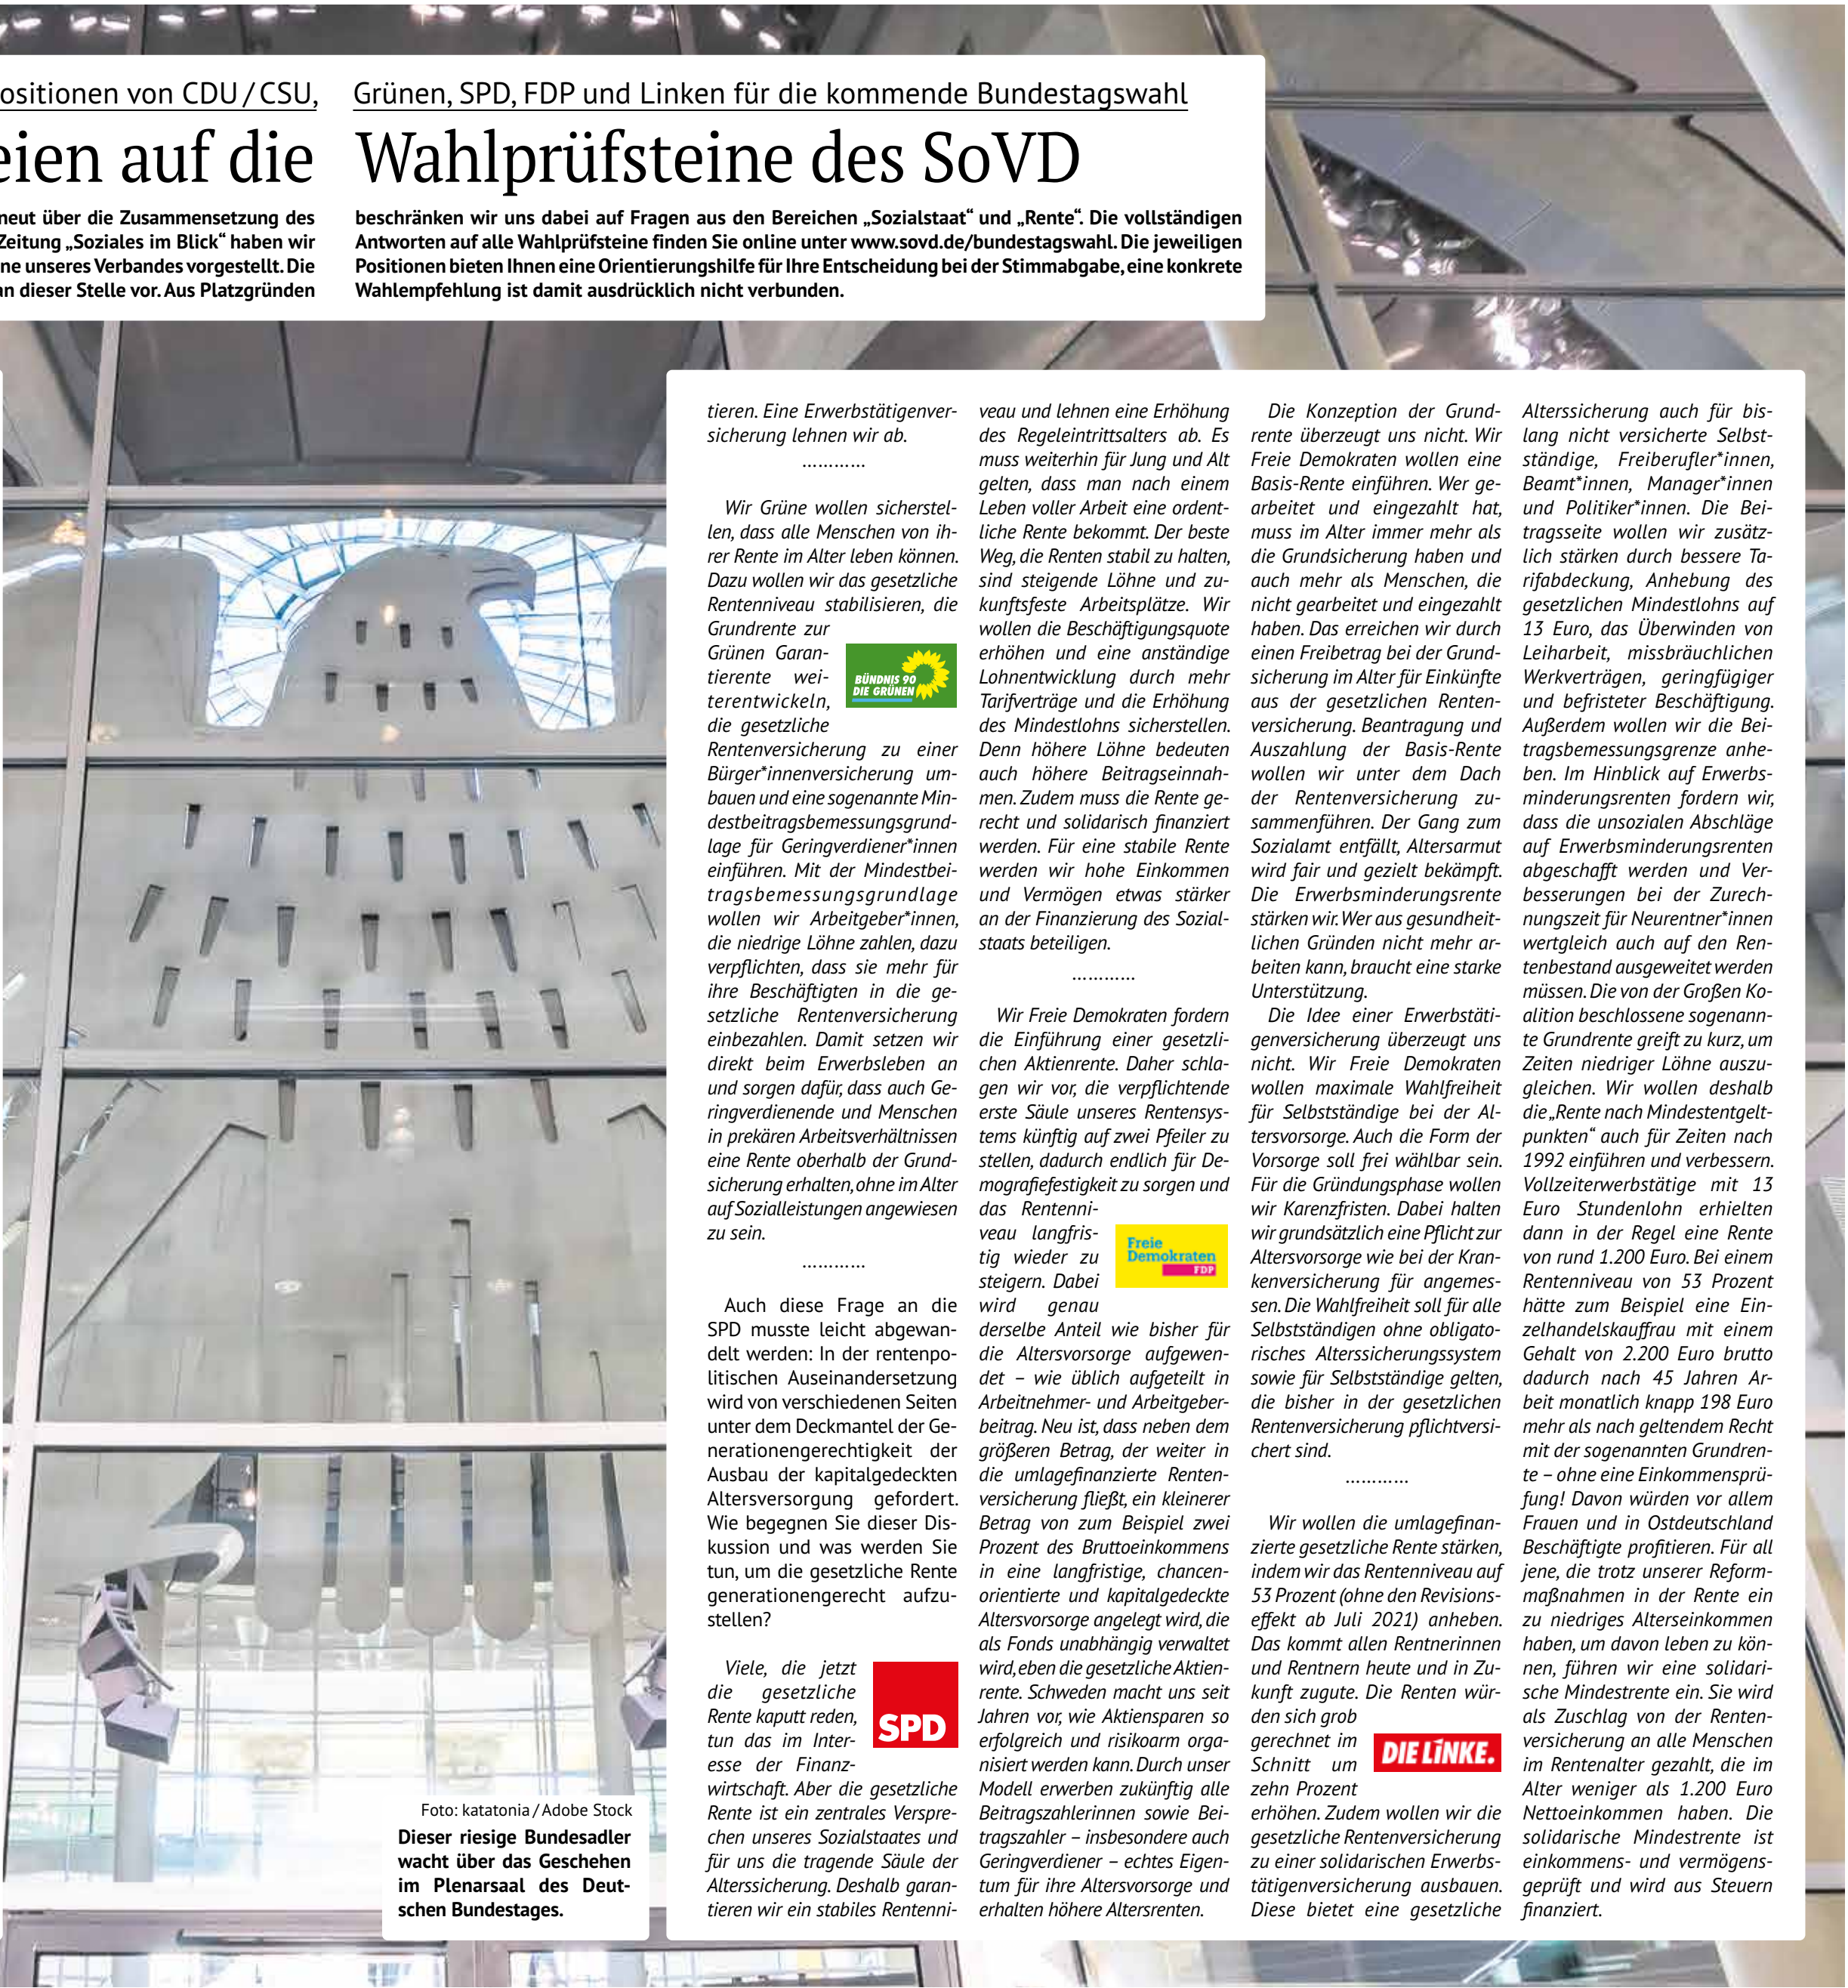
ositionen von CDU / CSU, Grünen, SPD, FDP und Linken für die kommende Bundestagswahl

eien auf die Wahlprüfsteine des SoVD

neut über die Zusammensetzung des Zeitung „Soziales im Blick" haben wir ne unseres Verbandes vorgestellt. Die n dieser Stelle vor. Aus Platzgründen beschränken wir uns dabei auf Fragen aus den Bereichen „Sozialstaat" und „Rente". Die vollständigen Antworten auf alle Wahlprüfsteine finden Sie online unter www.sovd.de/bundestagswahl. Die jeweiligen Positionen bieten Ihnen eine Orientierungshilfe für Ihre Entscheidung bei der Stimmabgabe, eine konkrete Wahlempfehlung ist damit ausdrücklich nicht verbunden.

Foto: katatonia / Adobe Stock

Dieser riesige Bundesadler wacht über das Geschehen im Plenarsaal des Deutschen Bundestages.

tieren. Eine Erwerbstätigenversicherung lehnen wir ab.

...........

Wir Grüne wollen sicherstellen, dass alle Menschen von ihrer Rente im Alter leben können. Dazu wollen wir das gesetzliche Rentenniveau stabilisieren, die Grundrente zur Grünen Garantierente weiterentwickeln, die gesetzliche Rentenversicherung zu einer Bürger*innenversicherung umbauen und eine sogenannte Mindestbeitragsbemessungsgrundlage für Geringverdiener*innen einführen. Mit der Mindestbeitragsbemessungsgrundlage wollen wir Arbeitgeber*innen, die niedrige Löhne zahlen, dazu verpflichten, dass sie mehr für ihre Beschäftigten in die gesetzliche Rentenversicherung einbezahlen. Damit setzen wir direkt beim Erwerbsleben an und sorgen dafür, dass auch Geringverdienende und Menschen in prekären Arbeitsverhältnissen eine Rente oberhalb der Grundsicherung erhalten, ohne im Alter auf Sozialleistungen angewiesen zu sein.

BÜNDNIS 90 DIE GRÜNEN

...........

Auch diese Frage an die SPD musste leicht abgewandelt werden: In der rentenpolitischen Auseinandersetzung wird von verschiedenen Seiten unter dem Deckmantel der Generationengerechtigkeit der Ausbau der kapitalgedeckten Altersversorgung gefordert. Wie begegnen Sie dieser Diskussion und was werden Sie tun, um die gesetzliche Rente generationengerecht aufzustellen?

Viele, die jetzt die gesetzliche Rente kaputt reden, tun das im Interesse der Finanzwirtschaft. Aber die gesetzliche Rente ist ein zentrales Versprechen unseres Sozialstaates und für uns die tragende Säule der Alterssicherung. Deshalb garantieren wir ein stabiles Rentenniveau und lehnen eine Erhöhung des Regeleintrittsalters ab. Es muss weiterhin für Jung und Alt gelten, dass man nach einem Leben voller Arbeit eine ordentliche Rente bekommt. Der beste Weg, die Renten stabil zu halten, sind steigende Löhne und zukunftsfeste Arbeitsplätze. Wir wollen die Beschäftigungsquote erhöhen und eine anständige Lohnentwicklung durch mehr Tarifverträge und die Erhöhung des Mindestlohns sicherstellen. Denn höhere Löhne bedeuten auch höhere Beitragseinnahmen. Zudem muss die Rente gerecht und solidarisch finanziert werden. Für eine stabile Rente werden wir hohe Einkommen und Vermögen etwas stärker an der Finanzierung des Sozialstaats beteiligen.

SPD

...........

Wir Freie Demokraten fordern die Einführung einer gesetzlichen Aktienrente. Daher schlagen wir vor, die verpflichtende erste Säule unseres Rentensystems künftig auf zwei Pfeiler zu stellen, dadurch endlich für Demografiefestigkeit zu sorgen und das Rentenniveau langfristig wieder zu steigern. Dabei wird genau derselbe Anteil wie bisher für die Altersvorsorge aufgewendet – wie üblich aufgeteilt in Arbeitnehmer- und Arbeitgeberbeitrag. Neu ist, dass neben dem größeren Betrag, der weiter in die umlagefinanzierte Rentenversicherung fließt, ein kleinerer Betrag von zum Beispiel zwei Prozent des Bruttoeinkommens in eine langfristige, chancenorientierte und kapitalgedeckte Altersvorsorge angelegt wird, die als Fonds unabhängig verwaltet wird, eben die gesetzliche Aktienrente. Schweden macht uns seit Jahren vor, wie Aktiensparen so erfolgreich und risikoarm organisiert werden kann. Durch unser Modell erwerben zukünftig alle Beitragszahlerinnen sowie Beitragszahler – insbesondere auch Geringverdiener – echtes Eigentum für ihre Altersvorsorge und erhalten höhere Altersrenten.

Freie Demokraten FDP

Die Konzeption der Grundrente überzeugt uns nicht. Wir Freie Demokraten wollen eine Basis-Rente einführen. Wer gearbeitet und eingezahlt hat, muss im Alter immer mehr als die Grundsicherung haben und auch mehr als Menschen, die nicht gearbeitet und eingezahlt haben. Das erreichen wir durch einen Freibetrag bei der Grundsicherung im Alter für Einkünfte aus der gesetzlichen Rentenversicherung. Beantragung und Auszahlung der Basis-Rente wollen wir unter dem Dach der Rentenversicherung zusammenführen. Der Gang zum Sozialamt entfällt, Altersarmut wird fair und gezielt bekämpft. Die Erwerbsminderungsrente stärken wir. Wer aus gesundheitlichen Gründen nicht mehr arbeiten kann, braucht eine starke Unterstützung.

Die Idee einer Erwerbstätigenversicherung überzeugt uns nicht. Wir Freie Demokraten wollen maximale Wahlfreiheit für Selbstständige bei der Altersvorsorge. Auch die Form der Vorsorge soll frei wählbar sein. Für die Gründungsphase wollen wir Karenzfristen. Dabei halten wir grundsätzlich eine Pflicht zur Altersvorsorge wie bei der Krankenversicherung für angemessen. Die Wahlfreiheit soll für alle Selbstständigen ohne obligatorisches Alterssicherungssystem sowie für Selbstständige gelten, die bisher in der gesetzlichen Rentenversicherung pflichtversichert sind.

...........

Wir wollen die umlagefinanzierte gesetzliche Rente stärken, indem wir das Rentenniveau auf 53 Prozent (ohne den Revisionseffekt ab Juli 2021) anheben. Das kommt allen Rentnerinnen und Rentnern heute und in Zukunft zugute. Die Renten würden sich grob gerechnet im Schnitt um zehn Prozent erhöhen. Zudem wollen wir die gesetzliche Rentenversicherung zu einer solidarischen Erwerbstätigenversicherung ausbauen. Diese bietet eine gesetzliche Alterssicherung auch für bislang nicht versicherte Selbstständige, Freiberufler*innen, Beamt*innen, Manager*innen und Politiker*innen. Die Beitragsseite wollen wir zusätzlich stärken durch bessere Tarifabdeckung, Anhebung des gesetzlichen Mindestlohns auf 13 Euro, das Überwinden von Leiharbeit, missbräuchlichen Werkverträgen, geringfügiger und befristeter Beschäftigung. Außerdem wollen wir die Beitragsbemessungsgrenze anheben. Im Hinblick auf Erwerbsminderungsrenten fordern wir, dass die unsozialen Abschläge auf Erwerbsminderungsrenten abgeschafft werden und Verbesserungen bei der Zurechnungszeit für Neurentner*innen wertgleich auch auf den Rentenbestand ausgeweitet werden müssen. Die von der Großen Koalition beschlossene sogenannte Grundrente greift zu kurz, um Zeiten niedriger Löhne auszugleichen. Wir wollen deshalb die „Rente nach Mindestentgeltpunkten" auch für Zeiten nach 1992 einführen und verbessern. Vollzeiterwerbstätige mit 13 Euro Stundenlohn erhielten dann in der Regel eine Rente von rund 1.200 Euro. Bei einem Rentenniveau von 53 Prozent hätte zum Beispiel eine Einzelhandelskauffrau mit einem Gehalt von 2.200 Euro brutto dadurch nach 45 Jahren Arbeit monatlich knapp 198 Euro mehr als nach geltendem Recht mit der sogenannten Grundrente – ohne eine Einkommensprüfung! Davon würden vor allem Frauen und in Ostdeutschland Beschäftigte profitieren. Für all jene, die trotz unserer Reformmaßnahmen in der Rente ein zu niedriges Alterseinkommen haben, um davon leben zu können, führen wir eine solidarische Mindestrente ein. Sie wird als Zuschlag von der Rentenversicherung an alle Menschen im Rentenalter gezahlt, die im Alter weniger als 1.200 Euro Nettoeinkommen haben. Die solidarische Mindestrente ist einkommens- und vermögensgeprüft und wird aus Steuern finanziert.

DIE LINKE.